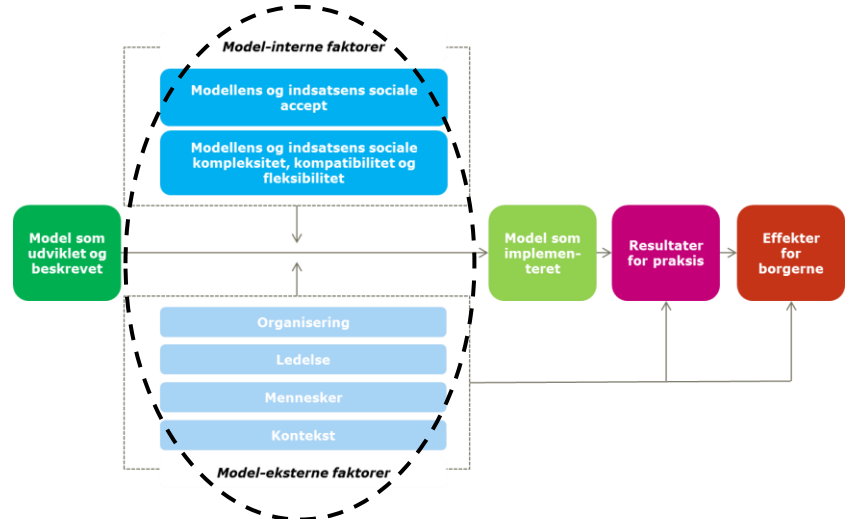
Model-interne faktorer

Modellens og indsatsens sociale accept

Modellens og indsatsens sociale kompleksitet, kompatibilitet og fleksibilitet

Model som udviklet og beskrevet

Model som implementeret

Resultater for praksis

Effekter for borgerne

Organisering

Ledelse

Mennesker

Kontekst

Model-eksterne faktorer